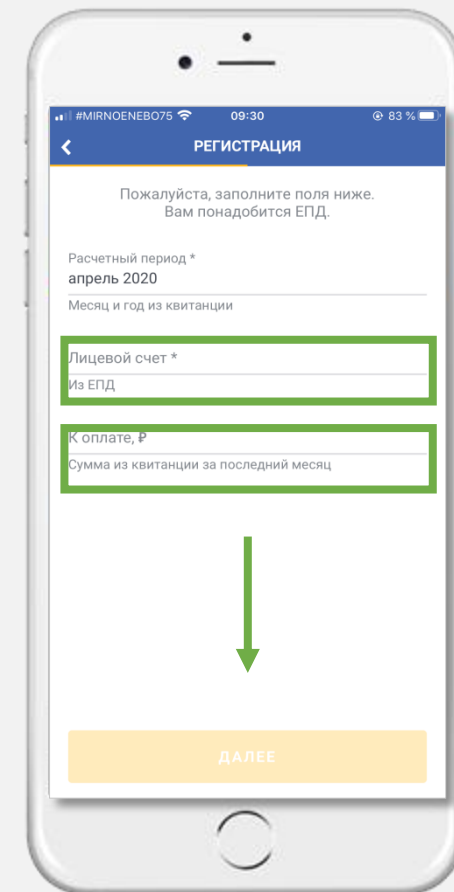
#MIRNOENEBO75 09:30 83 %

РЕГИСТРАЦИЯ

Пожалуйста, заполните поля ниже.
Вам понадобится ЕПД.

Расчетный период *
апрель 2020
Месяц и год из квитанции

Лицевой счет *
Из ЕПД

К оплате, ₽
Сумма из квитанции за последний месяц

ДАЛЕЕ